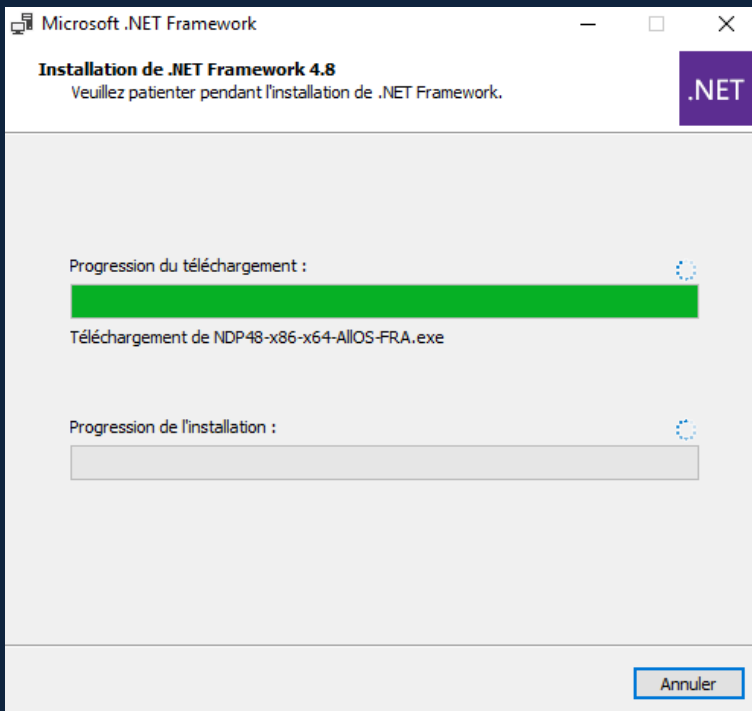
Microsoft .NET Framework

Installation de .NET Framework 4.8
Veuillez patienter pendant l'installation de .NET Framework.

.NET

Progression du téléchargement :

Téléchargement de NDP48-x86-x64-AllOS-FRA.exe

Progression de l'installation :

Annuler